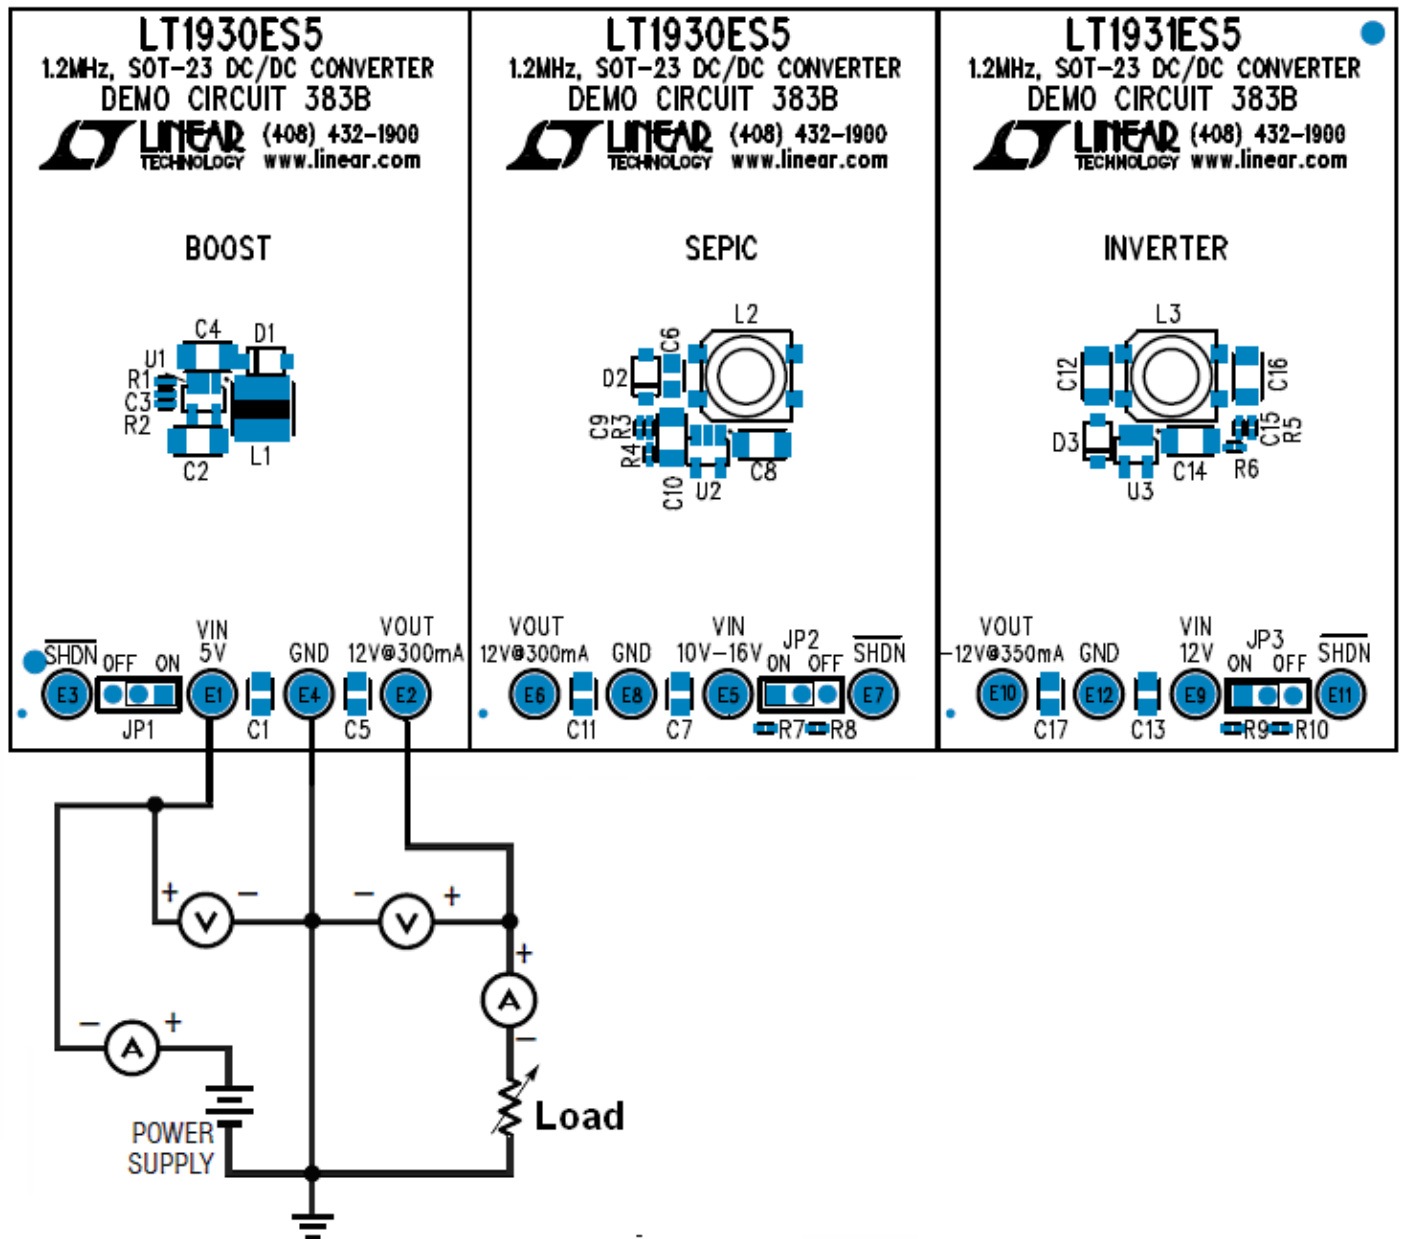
LT1930ES5
1.2MHz, SOT-23 DC/DC CONVERTER
DEMO CIRCUIT 383B
LINEAR TECHNOLOGY (408) 432-1900 www.linear.com

BOOST

C4 D1 U1 R1 C3 R2 C2 L1

$\overline{SHDN}$ OFF ON VIN 5V GND VOUT 12V@300mA
E3 JP1 E1 C1 E4 C5 E2

LT1930ES5
1.2MHz, SOT-23 DC/DC CONVERTER
DEMO CIRCUIT 383B
LINEAR TECHNOLOGY (408) 432-1900 www.linear.com

SEPIC

L2 C6 D2 C9 R3 R4 C10 U2 C8

VOUT 12V@300mA GND VIN 10V–16V JP2 ON OFF $\overline{SHDN}$
E6 C11 E8 C7 E5 R7 R8 E7

LT1931ES5
1.2MHz, SOT-23 DC/DC CONVERTER
DEMO CIRCUIT 383B
LINEAR TECHNOLOGY (408) 432-1900 www.linear.com

INVERTER

L3 C12 C16 C15 R5 D3 C14 R6 U3

VOUT –12V@350mA GND VIN 12V JP3 ON OFF $\overline{SHDN}$
E10 C17 E12 C13 E9 R9 R10 E11

+ V – – V + + A – – A + Load POWER SUPPLY